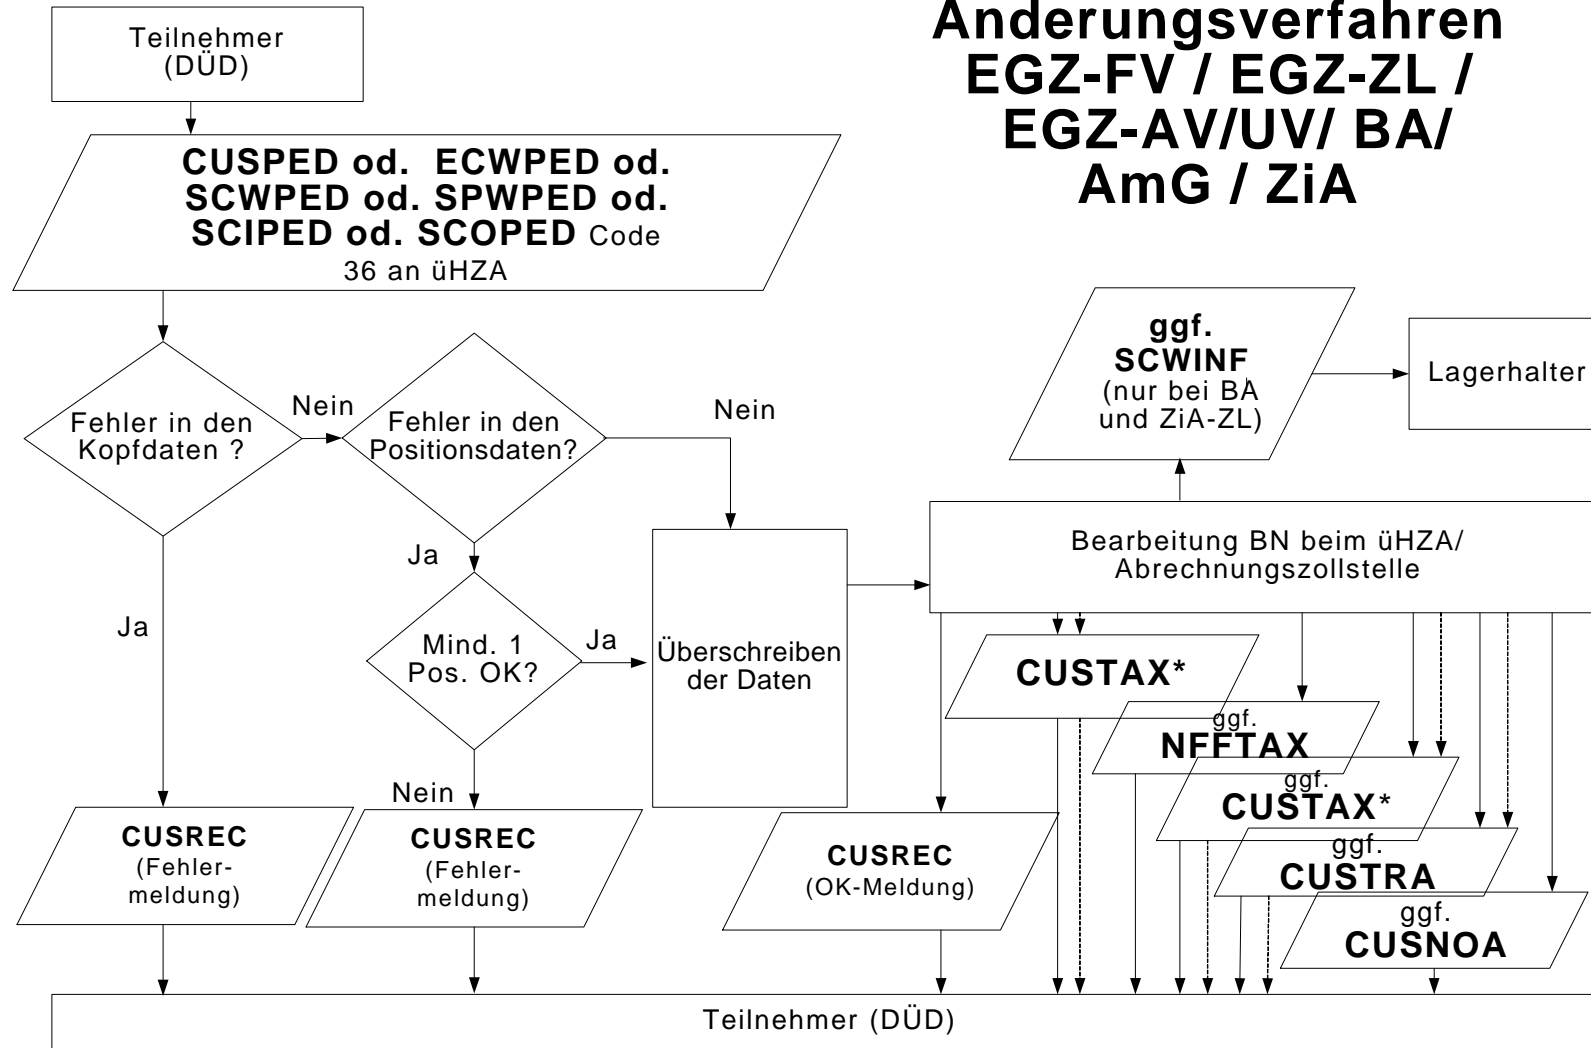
Anderungsverfahren EGZ-FV / EGZ-ZL / EGZ-AV/UV/ BA/ AmG / ZiA

Teilnehmer (DÜD)

CUSPED od. ECWPED od. SCWPED od. SPWPED od. SCIPED od. SCOPED Code 36 an üHZA

Fehler in den Kopfdaten ?

Nein

Fehler in den Positionsdaten?

Nein

Ja

Ja

Mind. 1 Pos. OK?

Ja

Nein

Überschreiben der Daten

CUSREC (Fehlermeldung)

CUSREC (Fehlermeldung)

ggf. SCWINF (nur bei BA und ZiA-ZL)

Lagerhalter

Bearbeitung BN beim üHZA/ Abrechnungszollstelle

CUSTAX*

ggf. NFFTAX

ggf. CUSTAX*

ggf. CUSTRA

ggf. CUSNOA

CUSREC (OK-Meldung)

Teilnehmer (DÜD)